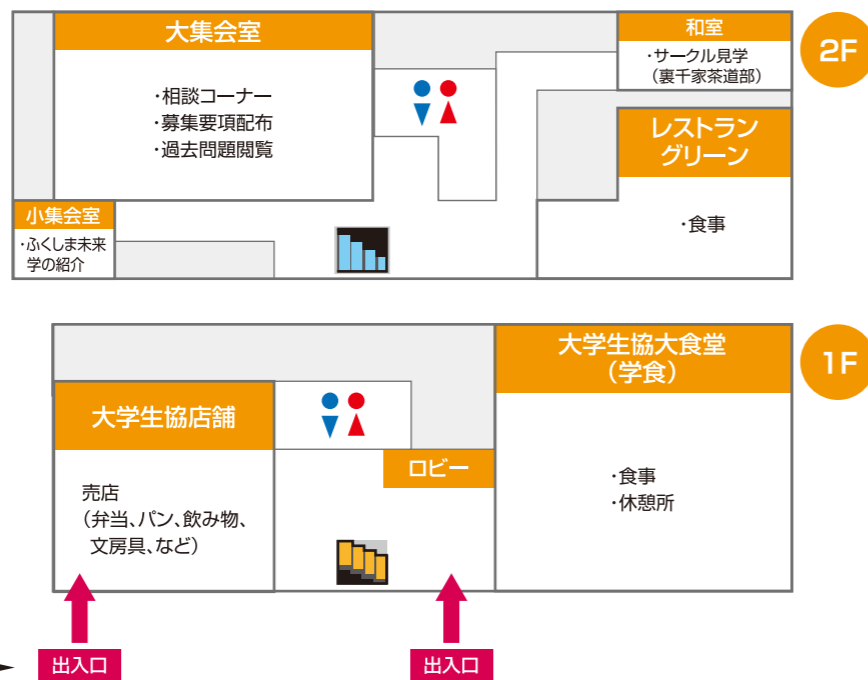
大集会室

・相談コーナー
・募集要項配布
・過去問題閲覧

和室
・サークル見学
（裏千家茶道部）

2F

レストラン
グリーン

・食事

小集会室
・ふくしま未来学の紹介

大学生協大食堂
（学食）

1F

大学生協店舗

売店
（弁当、パン、飲み物、文房具、など）

ロビー

・食事
・休憩所

出入口

出入口